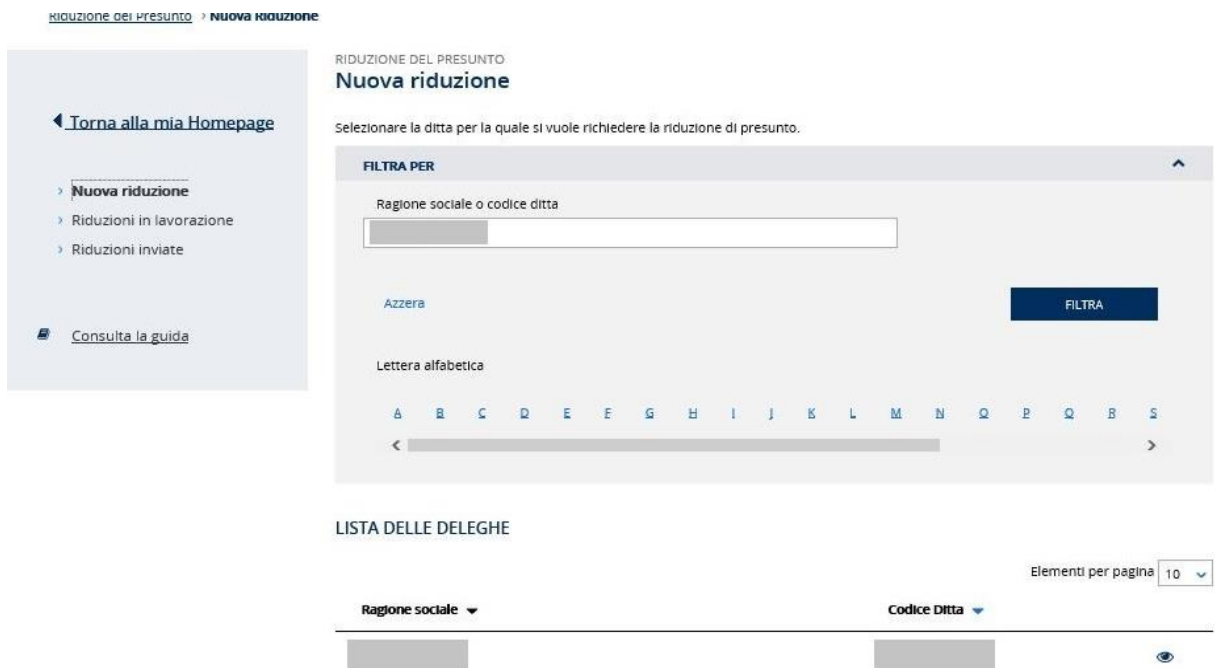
Riduzione del Presunto › Nuova Riduzione

Torna alla mia Homepage

› Nuova riduzione
› Riduzioni in lavorazione
› Riduzioni inviate

Consulta la guida

RIDUZIONE DEL PRESUNTO
Nuova riduzione

Selezionare la ditta per la quale si vuole richiedere la riduzione di presunto.

FILTRA PER

Ragione sociale o codice ditta

Azzera

FILTRA

Lettera alfabetica

A B C D E F G H I J K L M N O P Q R S

LISTA DELLE DELEGHE

Elementi per pagina 10

| Ragione sociale | Codice Ditta |
|---|---|
| | |